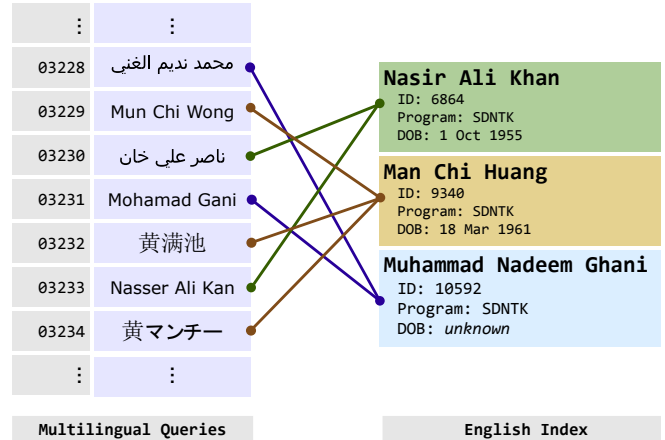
| ⋮ | ⋮ |
|---|---|
| 03228 | محمد نديم الغني |
| 03229 | Mun Chi Wong |
| 03230 | ناصر علي خان |
| 03231 | Mohamad Gani |
| 03232 | 黄满池 |
| 03233 | Nasser Ali Kan |
| 03234 | 黄マンチー |
| ⋮ | ⋮ |

Nasir Ali Khan
ID: 6864
Program: SDNTK
DOB: 1 Oct 1955

Man Chi Huang
ID: 9340
Program: SDNTK
DOB: 18 Mar 1961

Muhammad Nadeem Ghani
ID: 10592
Program: SDNTK
DOB: unknown

Multilingual Queries

English Index